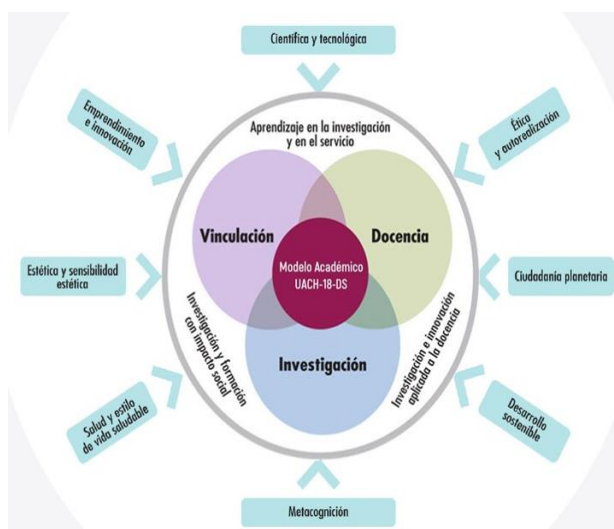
Científica y tecnológica

Emprendimiento e innovación

Ética y autorealización

Aprendizaje en la investigación y en el servicio

Vinculación

Docencia

Modelo Académico UACH-18-DS

Estética y sensibilidad estética

Ciudadanía planetaria

Investigación y formación con impacto social

Investigación

Investigación e innovación aplicada a la docencia

Salud y estilo de vida saludable

Desarrollo sostenible

Metacognición